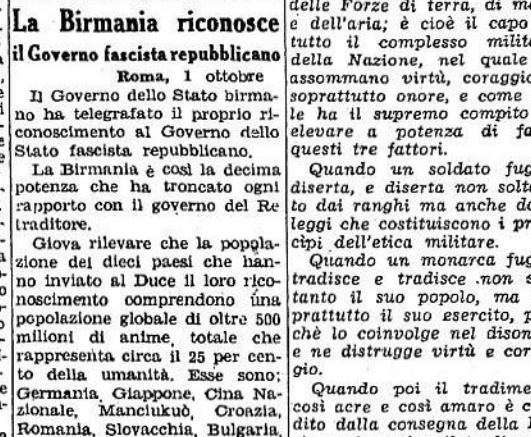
La Birmania riconosce il Governo fascista repubblicano

Roma, 1 ottobre

Il Governo dello Stato birmano ha telegrafato il proprio riconoscimento al Governo dello Stato fascista repubblicano.

La Birmania è così la decima potenza che ha troncato ogni rapporto con il governo del Re traditore.

Giova rilevare che la popolazione dei dieci paesi che hanno inviato al Duce il loro riconoscimento comprendono una popolazione globale di oltre 500 milioni di anime, totale che rappresenta circa il 25 per cento della umanità. Esse sono: Germania, Giappone, Cina Nazionale, Manciukuò, Croazia, Romania, Slovacchia, Bulgaria,

delle Forze di terra, di m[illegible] e dell'aria; è cioè il capo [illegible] tutto il complesso milit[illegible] della Nazione, nel quale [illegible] assommano virtù, coraggi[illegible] soprattutto onore, e come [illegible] le ha il supremo compito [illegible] elevare a potenza di fa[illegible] questi tre fattori.

Quando un soldato fug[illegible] diserta, e diserta non solt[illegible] to dai ranghi ma anche d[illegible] leggi che costituiscono i pr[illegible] cipi dell'etica militare.

Quando un monarca fug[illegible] tradisce e tradisce non s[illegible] tanto il suo popolo, ma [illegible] prattutto il suo esercito, p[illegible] chè lo coinvolge nel disono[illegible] e ne distrugge virtù e cor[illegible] gio.

Quando poi il tradime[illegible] così acre e così amaro è c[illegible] dito dalla consegna della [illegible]